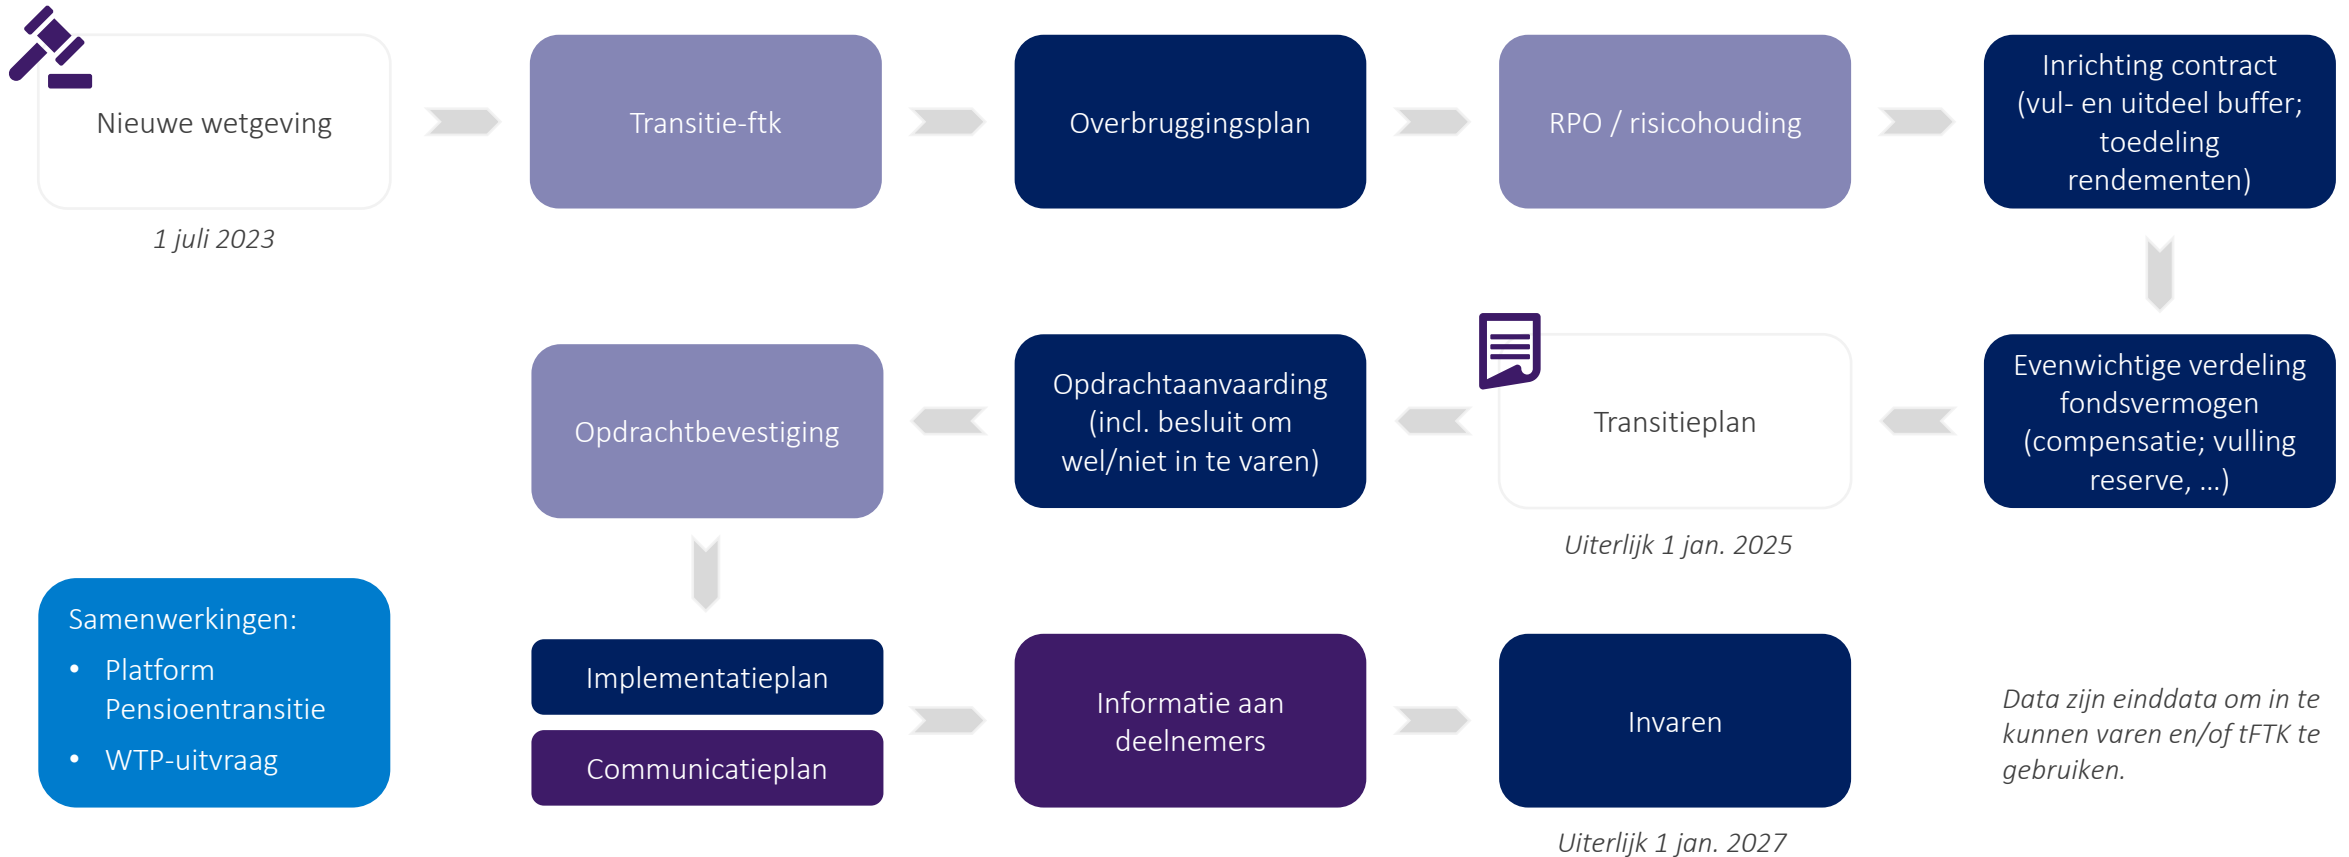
Nieuwe wetgeving

1 juli 2023

Transitie-ftk

Overbruggingsplan

RPO / risicohouding

Inrichting contract (vul- en uitdeel buffer; toedeling rendementen)

Evenwichtige verdeling fondsvermogen (compensatie; vulling reserve, ...)

Transitieplan

Uiterlijk 1 jan. 2025

Opdrachtaanvaarding (incl. besluit om wel/niet in te varen)

Opdrachtbevestiging

Samenwerkingen:
• Platform Pensioentransitie
• WTP-uitvraag

Implementatieplan

Communicatieplan

Informatie aan deelnemers

Invaren

Uiterlijk 1 jan. 2027

Data zijn einddata om in te kunnen varen en/of tFTK te gebruiken.